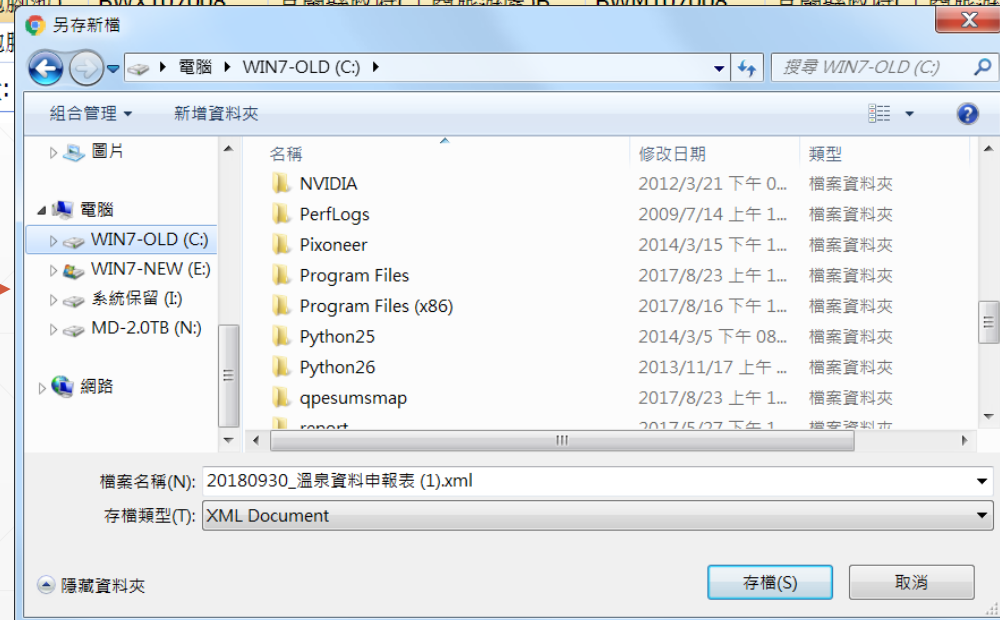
另存新檔

電腦 ▸ WIN7-OLD (C:) ▸

搜尋 WIN7-OLD (C:)

組合管理 ▾ 新增資料夾

圖片
電腦
WIN7-OLD (C:)
WIN7-NEW (E:)
系統保留 (I:)
MD-2.0TB (N:)
網路

| 名稱 | 修改日期 | 類型 |
|---|---|---|
| NVIDIA | 2012/3/21 下午 0... | 檔案資料夾 |
| PerfLogs | 2009/7/14 上午 1... | 檔案資料夾 |
| Pixoneer | 2014/3/15 下午 1... | 檔案資料夾 |
| Program Files | 2017/8/23 上午 1... | 檔案資料夾 |
| Program Files (x86) | 2017/8/16 下午 1... | 檔案資料夾 |
| Python25 | 2014/3/5 下午 08... | 檔案資料夾 |
| Python26 | 2013/11/17 上午 ... | 檔案資料夾 |
| qpesumsmap | 2017/8/23 上午 1... | 檔案資料夾 |
| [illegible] | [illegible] | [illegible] |

檔案名稱(N): 20180930_溫泉資料申報表 (1).xml
存檔類型(T): XML Document

隱藏資料夾

存檔(S) 取消